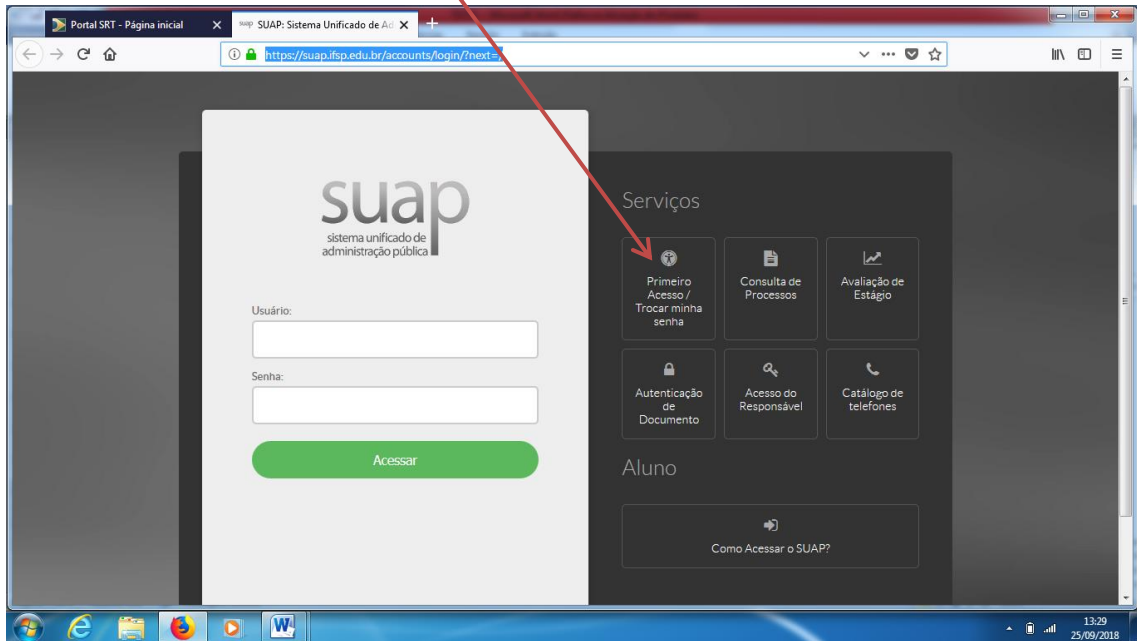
Portal SRT - Página inicial
SUAP: Sistema Unificado de Ad
https://suap.ifsp.edu.br/accounts/login/?next=/

suap
sistema unificado de administração pública

Usuário:

Senha:

Acessar

Serviços

Primeiro Acesso / Trocar minha senha

Consulta de Processos

Avaliação de Estágio

Autenticação de Documento

Acesso do Responsável

Catálogo de telefones

Aluno

Como Acessar o SUAP?

13:29
25/09/2018